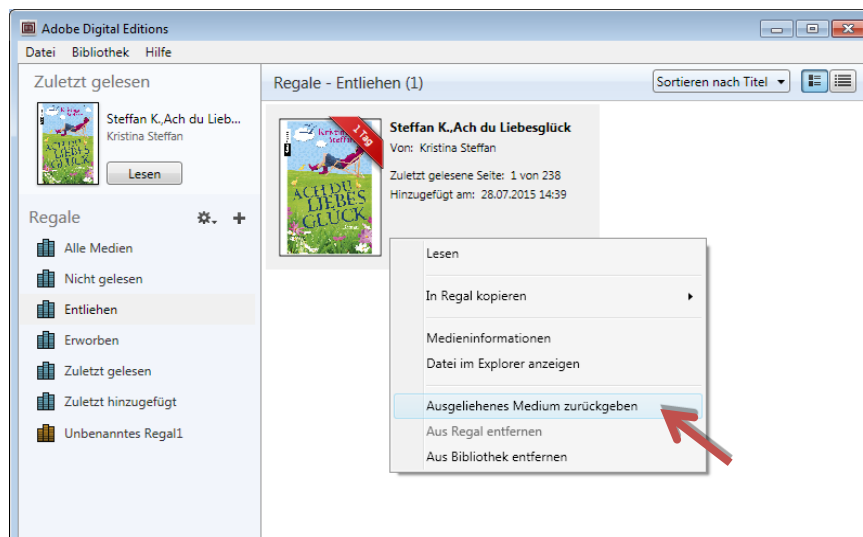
Adobe Digital Editions

Datei Bibliothek Hilfe

Zuletzt gelesen

Steffan K.,Ach du Lieb...
Kristina Steffan

Lesen

Regale

Alle Medien

Nicht gelesen

Entliehen

Erworben

Zuletzt gelesen

Zuletzt hinzugefügt

Unbenanntes Regal1

Regale - Entliehen (1)

Sortieren nach Titel

1 Tag

ACH DU LIEBES GLÜCK

Steffan K.,Ach du Liebesglück
Von: Kristina Steffan

Zuletzt gelesene Seite: 1 von 238
Hinzugefügt am: 28.07.2015 14:39

Lesen

In Regal kopieren

Medieninformationen

Datei im Explorer anzeigen

Ausgeliehenes Medium zurückgeben

Aus Regal entfernen

Aus Bibliothek entfernen